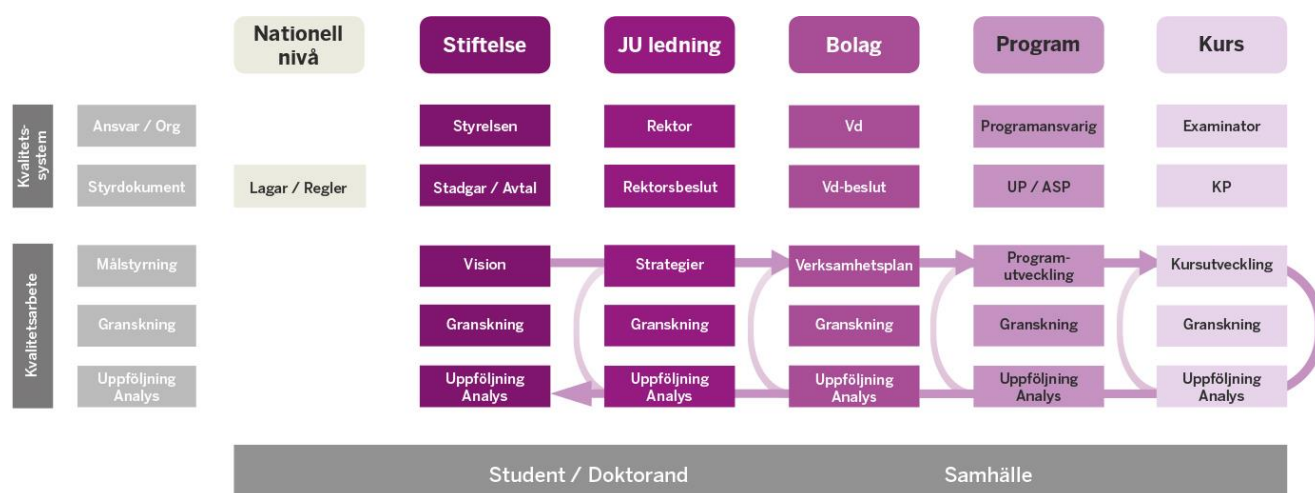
| | | Nationell nivå | Stiftelse | JU ledning | Bolag | Program | Kurs |
|---|---|---|---|---|---|---|---|
| Kvalitetssystem | Ansvar / Org | | Styrelsen | Rektor | Vd | Programansvarig | Examinator |
| | Styrdokument | Lagar / Regler | Stadgar / Avtal | Rektorsbeslut | Vd-beslut | UP / ASP | KP |
| Kvalitetsarbete | Målstyrning | | Vision | Strategier | Verksamhetsplan | Programutveckling | Kursutveckling |
| | Granskning | | Granskning | Granskning | Granskning | Granskning | Granskning |
| | Uppföljning Analys | | Uppföljning Analys | Uppföljning Analys | Uppföljning Analys | Uppföljning Analys | Uppföljning Analys |

Student / Doktorand

Samhälle